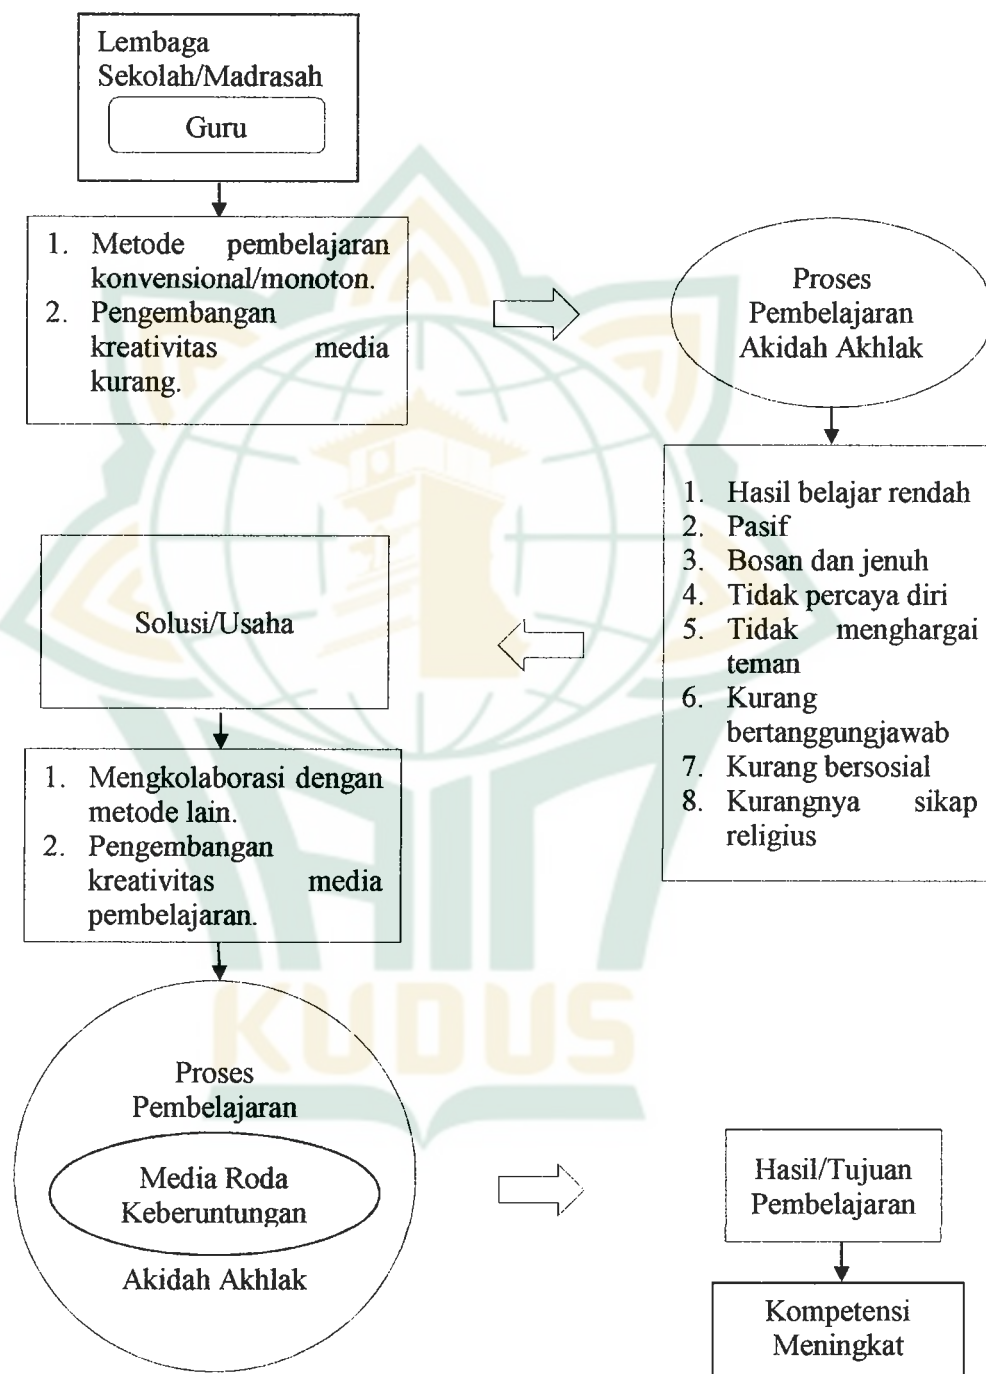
Lembaga Sekolah/Madrasah

Guru

1. Metode pembelajaran konvensional/monoton.
2. Pengembangan kreativitas media kurang.

Proses Pembelajaran Akidah Akhlak

1. Hasil belajar rendah
2. Pasif
3. Bosan dan jenuh
4. Tidak percaya diri
5. Tidak menghargai teman
6. Kurang bertanggungjawab
7. Kurang bersosial
8. Kurangnya sikap religius

Solusi/Usaha

1. Mengkolaborasi dengan metode lain.
2. Pengembangan kreativitas media pembelajaran.

Proses Pembelajaran

Media Roda Keberuntungan

Akidah Akhlak

Hasil/Tujuan Pembelajaran

Kompetensi Meningkat

KUDUS